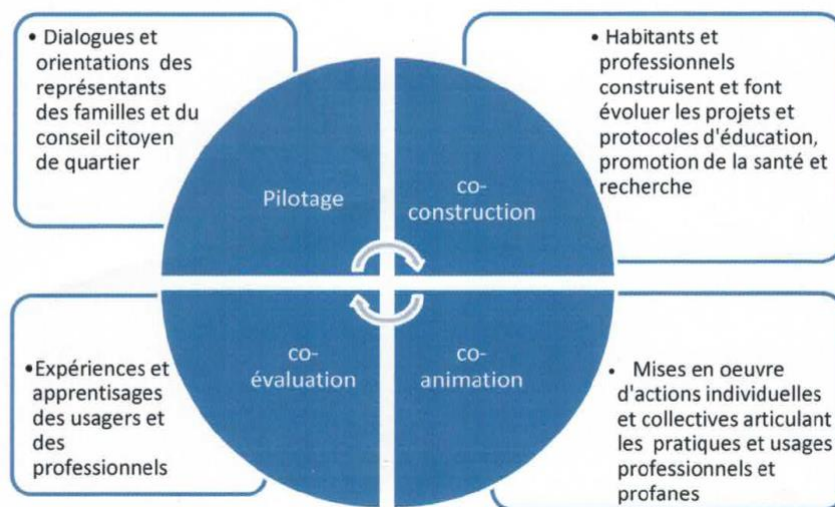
• Dialogues et orientations des représentants des familles et du conseil citoyen de quartier

• Habitants et professionnels construisent et font évoluer les projets et protocoles d'éducation, promotion de la santé et recherche

Pilotage

co-construction

co-évaluation

co-animation

•Expériences et apprentisages des usagers et des professionnels

• Mises en oeuvre d'actions individuelles et collectives articulant les pratiques et usages professionnels et profanes